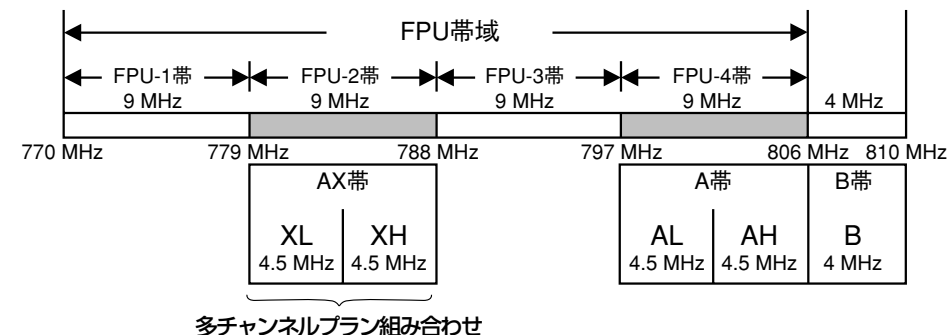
FPU帯域

FPU-1帯
9 MHz

FPU-2帯
9 MHz

FPU-3帯
9 MHz

FPU-4帯
9 MHz

4 MHz

770 MHz

779 MHz

788 MHz

797 MHz

806 MHz

810 MHz

AX帯

XL
4.5 MHz

XH
4.5 MHz

A帯

AL
4.5 MHz

AH
4.5 MHz

B帯

B
4 MHz

多チャンネルプラン組み合わせ